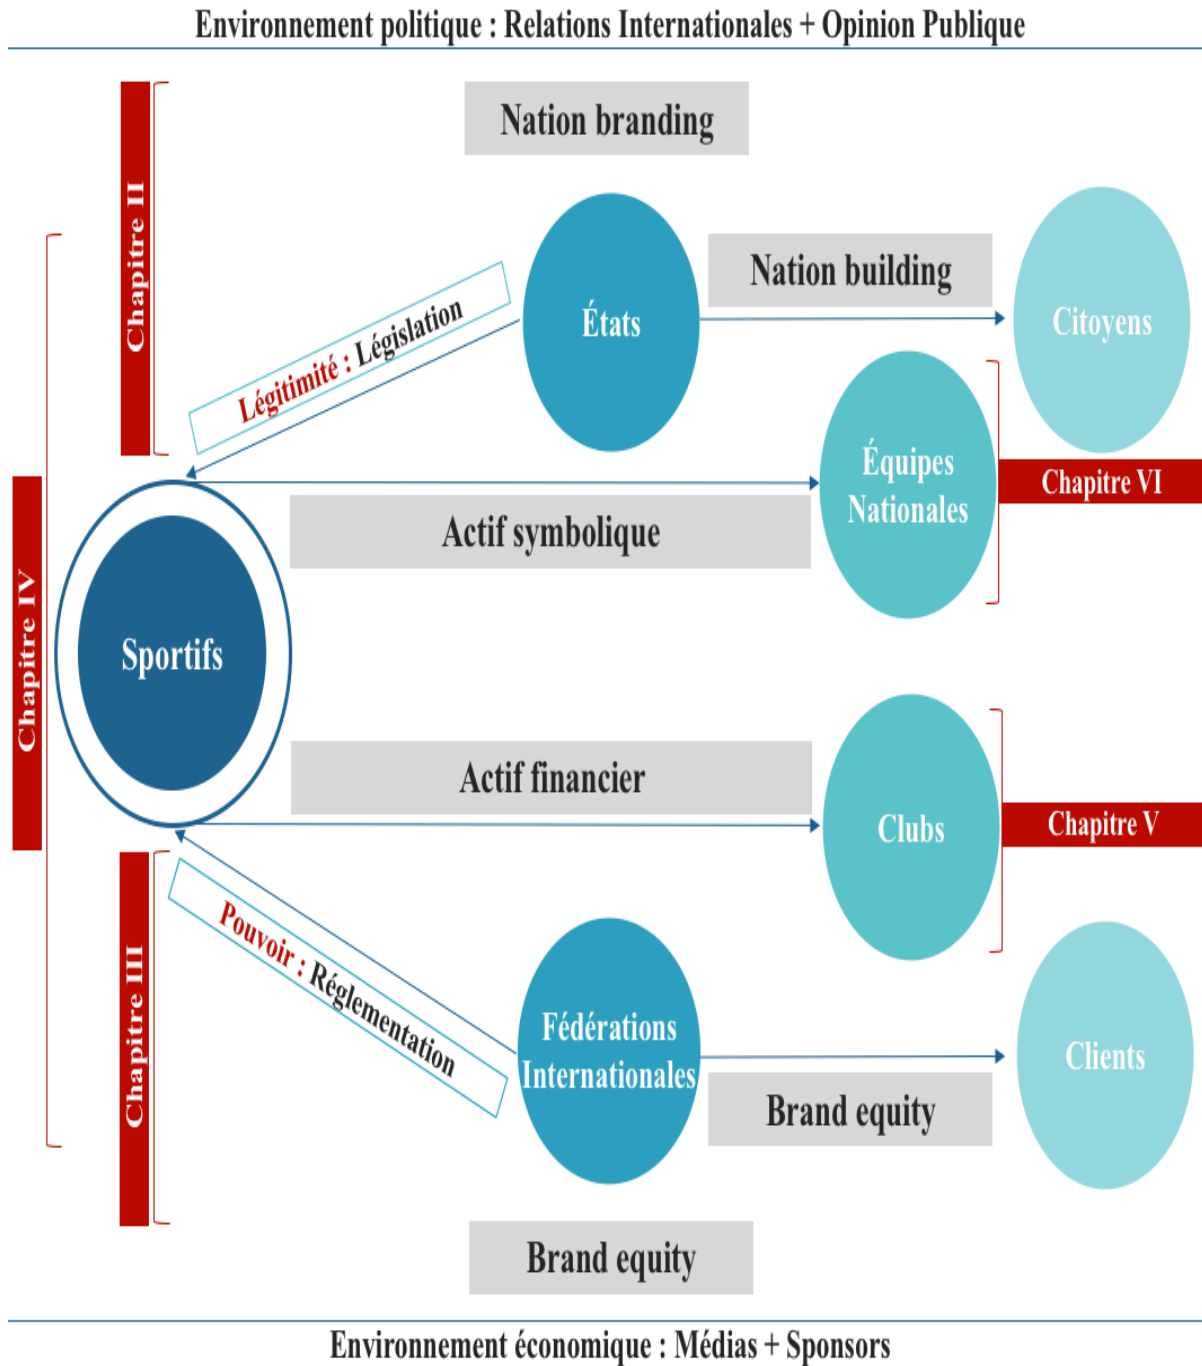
Environnement politique : Relations Internationales + Opinion Publique

Nation branding

Chapitre II

États

Nation building

Citoyens

Légitimité : Législation

Chapitre IV

Équipes Nationales

Chapitre VI

Actif symbolique

Sportifs

Actif financier

Clubs

Chapitre V

Chapitre III

Pouvoir : Réglementation

Fédérations Internationales

Clients

Brand equity

Brand equity

Environnement économique : Médias + Sponsors